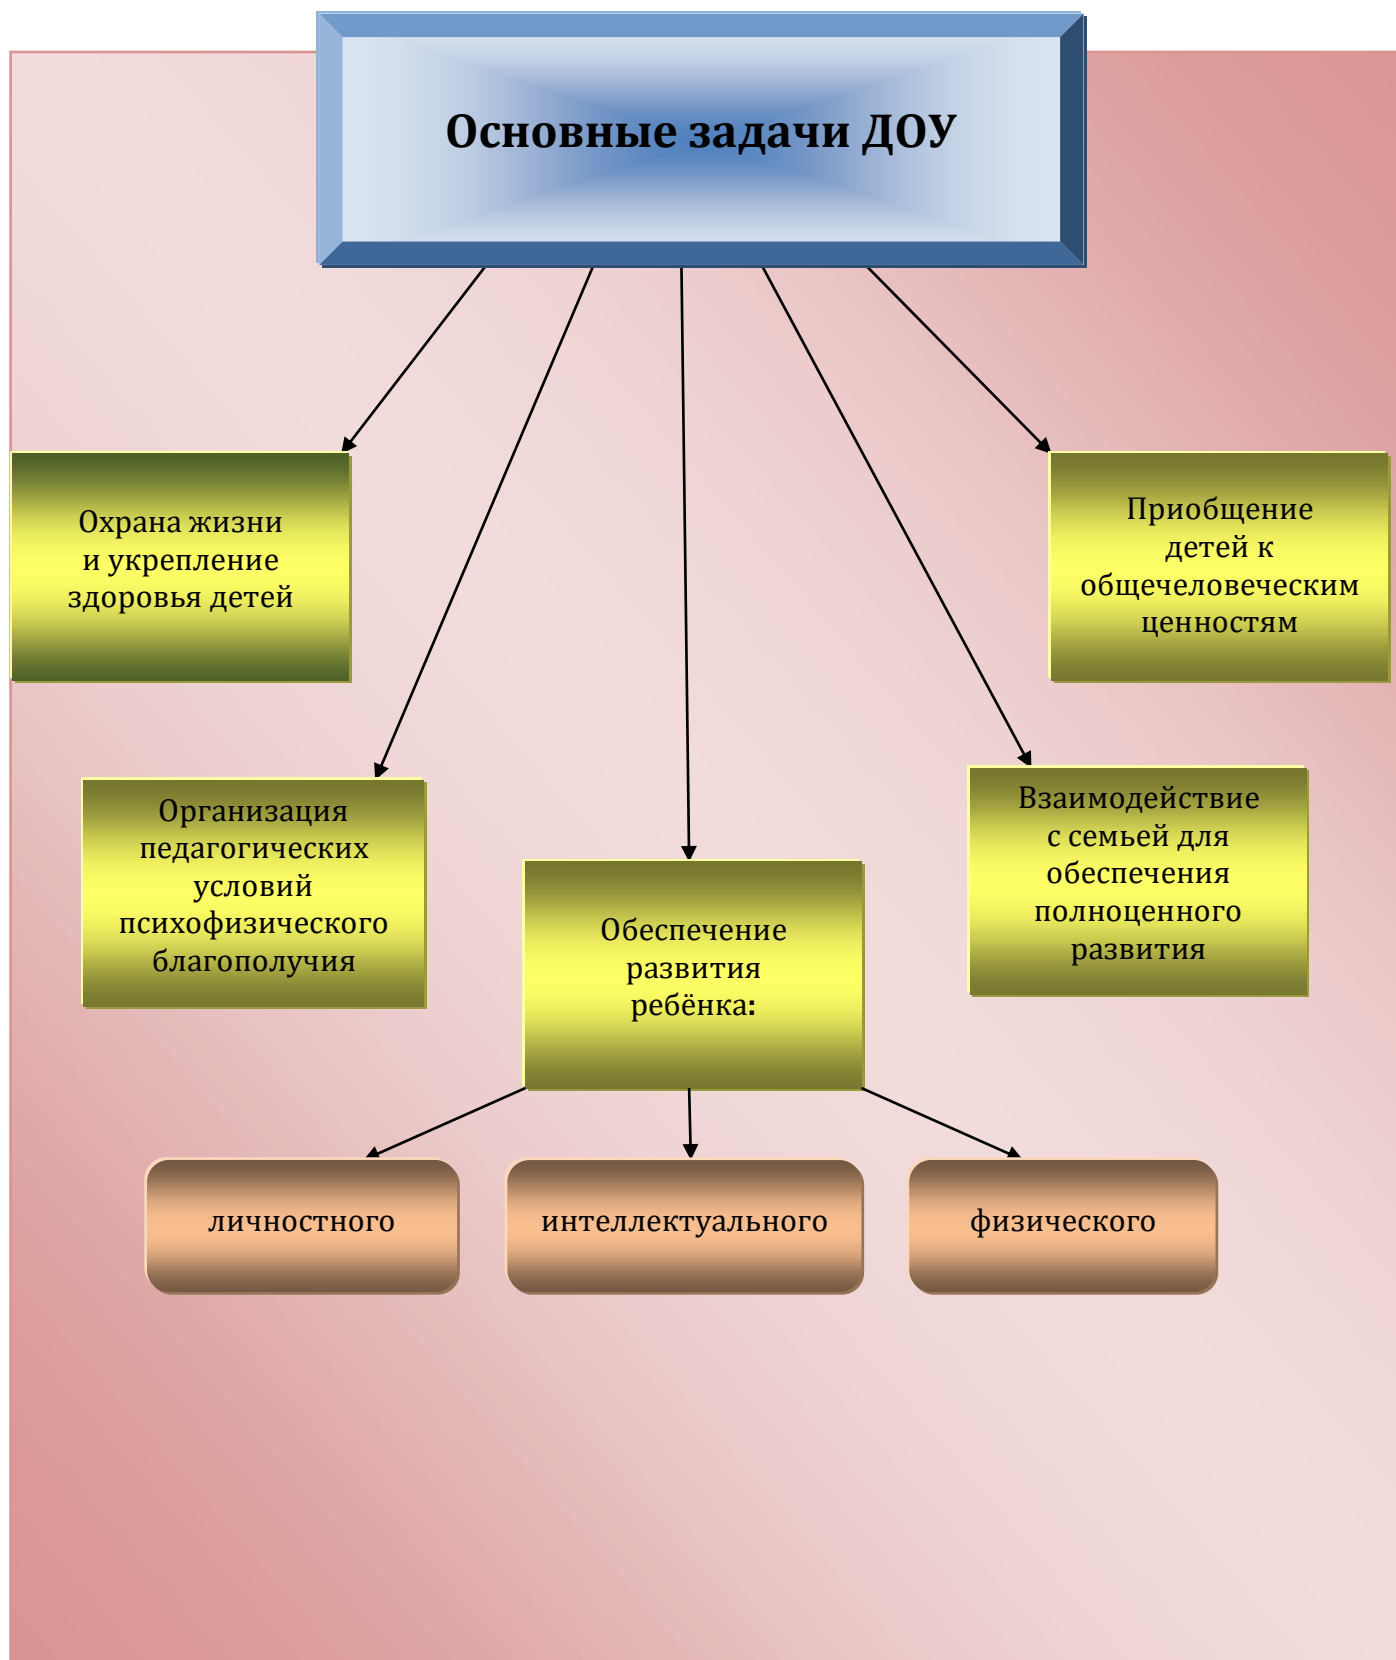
Основные задачи ДОУ

Охрана жизни и укрепление здоровья детей

Приобщение детей к общечеловеческим ценностям

Организация педагогических условий психофизического благополучия

Обеспечение развития ребёнка:

Взаимодействие с семьей для обеспечения полноценного развития

личностного

интеллектуального

физического